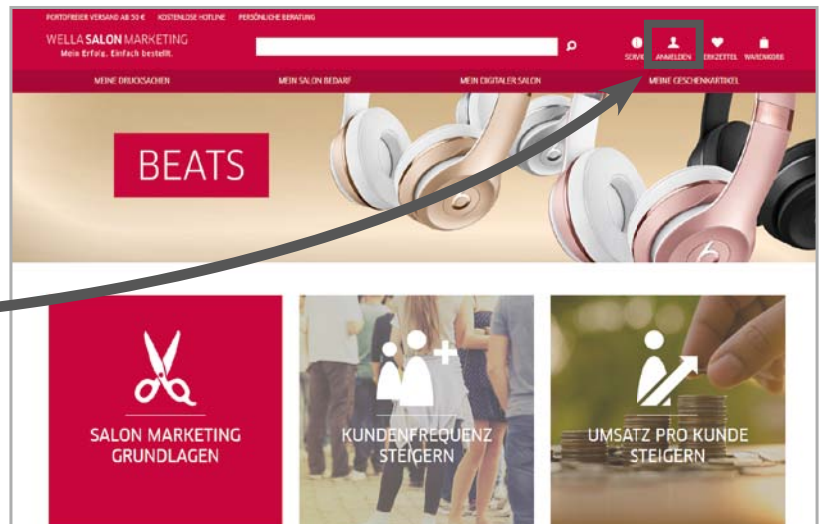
PORTOFREIER VERSAND AB 50 € KOSTENLOSE HOTLINE PERSÖNLICHE BERATUNG

WELLA SALON MARKETING
Mein Erfolg. Einfach bestellt.

SERVICE ANMELDEN MERKZETTEL WARENKORB

MEINE DRUCKSACHEN MEIN SALON BEDARF MEIN DIGITALER SALON MEINE GESCHENKARTIKEL

BEATS

SALON MARKETING GRUNDLAGEN

KUNDENFREQUENZ STEIGERN

UMSATZ PRO KUNDE STEIGERN